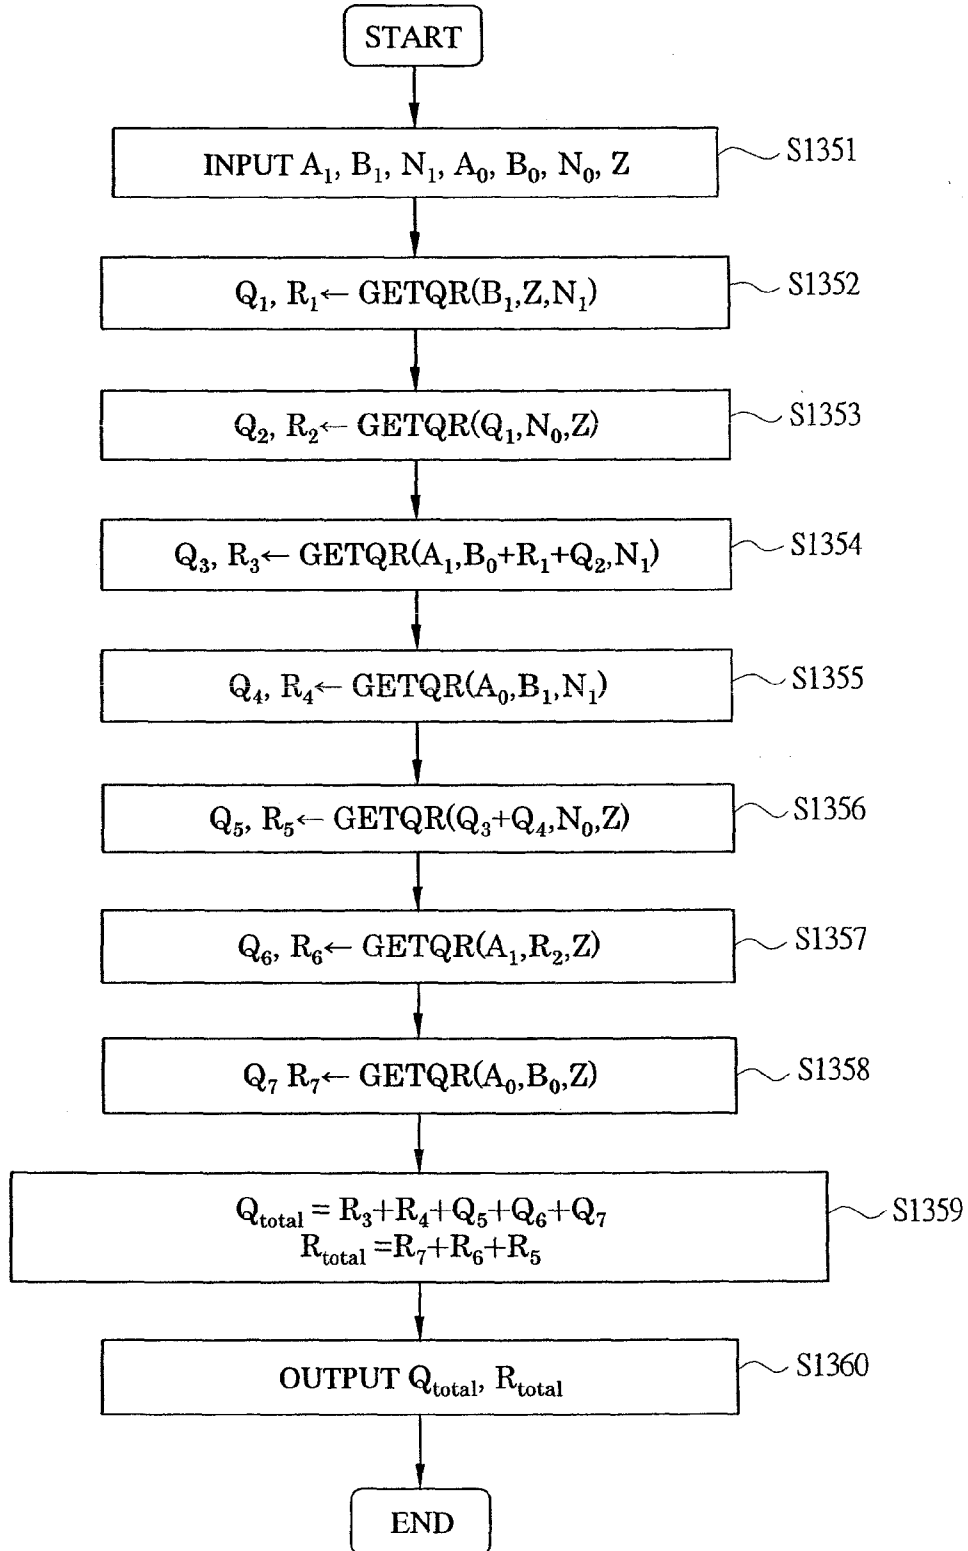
START

INPUT $A_1$, $B_1$, $N_1$, $A_0$, $B_0$, $N_0$, Z

S1351

$Q_1$, $R_1 \leftarrow$ GETQR($B_1$,Z,$N_1$)

S1352

$Q_2$, $R_2 \leftarrow$ GETQR($Q_1$,$N_0$,Z)

S1353

$Q_3$, $R_3 \leftarrow$ GETQR($A_1$,$B_0$+$R_1$+$Q_2$,$N_1$)

S1354

$Q_4$, $R_4 \leftarrow$ GETQR($A_0$,$B_1$,$N_1$)

S1355

$Q_5$, $R_5 \leftarrow$ GETQR($Q_3$+$Q_4$,$N_0$,Z)

S1356

$Q_6$, $R_6 \leftarrow$ GETQR($A_1$,$R_2$,Z)

S1357

$Q_7$ $R_7 \leftarrow$ GETQR($A_0$,$B_0$,Z)

S1358

$Q_{total} = R_3+R_4+Q_5+Q_6+Q_7$
$R_{total} = R_7+R_6+R_5$

S1359

OUTPUT $Q_{total}$, $R_{total}$

S1360

END